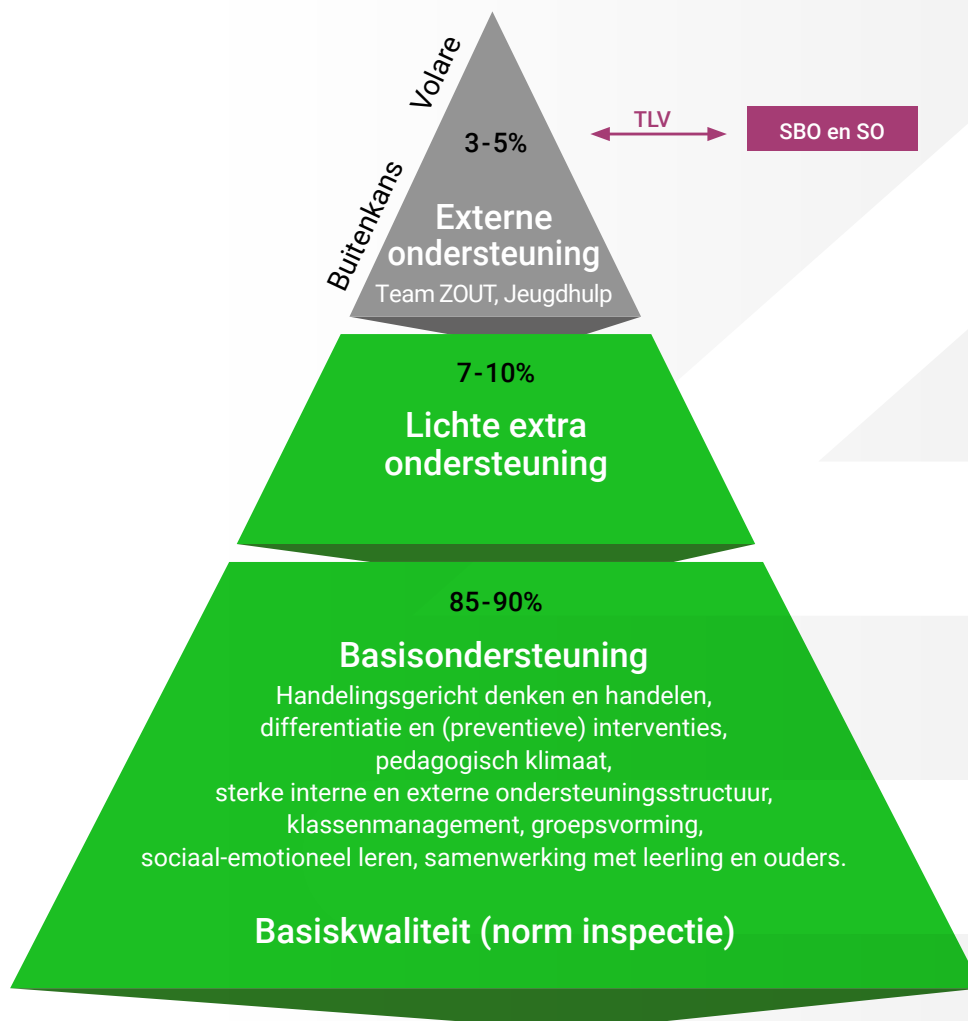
Volare

Buitenkans

3-5%

Externe ondersteuning
Team ZOUT, Jeugdhulp

TLV

SBO en SO

7-10%

Lichte extra ondersteuning

85-90%

Basisondersteuning
Handelingsgericht denken en handelen, differentiatie en (preventieve) interventies, pedagogisch klimaat, sterke interne en externe ondersteuningsstructuur, klassenmanagement, groepsvorming, sociaal-emotioneel leren, samenwerking met leerling en ouders.

Basiskwaliteit (norm inspectie)